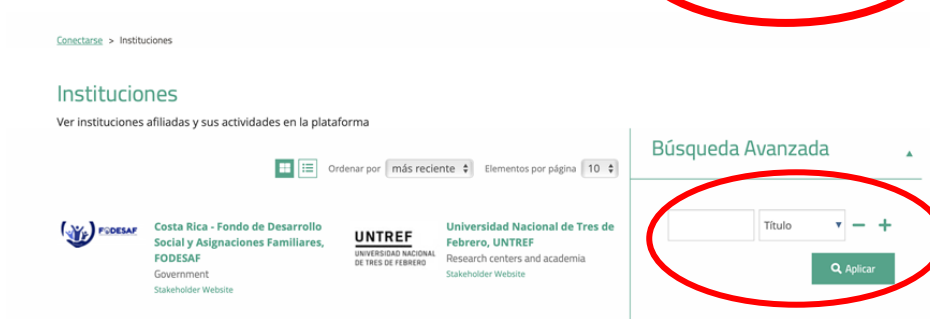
Conectarse > Instituciones

Instituciones

Ver instituciones afiliadas y sus actividades en la plataforma

Ordenar por más reciente Elementos por página 10

FODESAF

Costa Rica - Fondo de Desarrollo Social y Asignaciones Familiares, FODESAF
Government
Stakeholder Website

UNTREF
UNIVERSIDAD NACIONAL DE TRES DE FEBRERO

Universidad Nacional de Tres de Febrero, UNTREF
Research centers and academia
Stakeholder Website

Búsqueda Avanzada

Título − +

Aplicar